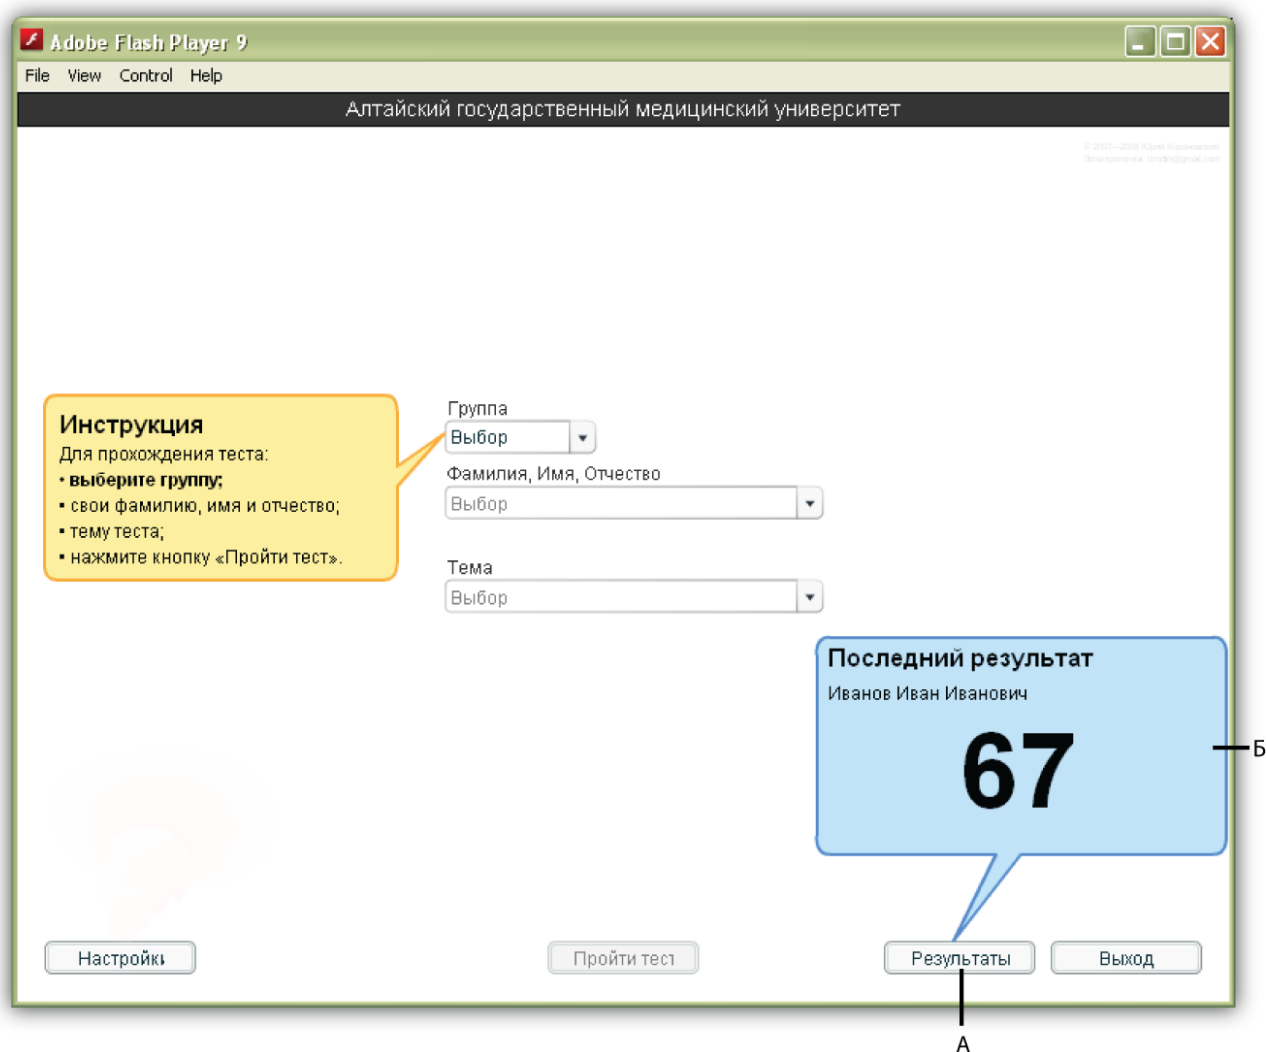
Adobe Flash Player 9

File View Control Help

Алтайский государственный медицинский университет

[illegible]

Инструкция
Для прохождения теста:
• **выберите группу;**
• свои фамилию, имя и отчество;
• тему теста;
• нажмите кнопку «Пройти тест».

Группа
Выбор

Фамилия, Имя, Отчество
Выбор

Тема
Выбор

Последний результат
Иванов Иван Иванович
67

Б

Настройки

Пройти тест

Результаты

Выход

А